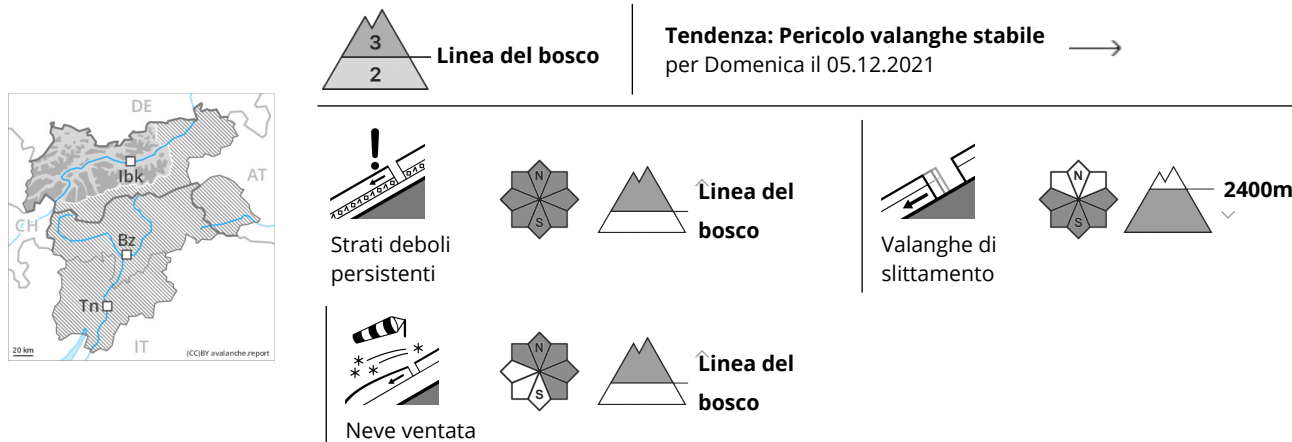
3
2
Linea del bosco

Tendenza: Pericolo valanghe stabile
per Domenica il 05.12.2021

DE
AT
CH
Ibk
Bz
Tn
IT
20 km
(CC)BY avalanche.report

Strati deboli persistenti
N
S
Linea del bosco

Valanghe di slittamento
N
S
2400m

Neve ventata
N
S
Linea del bosco